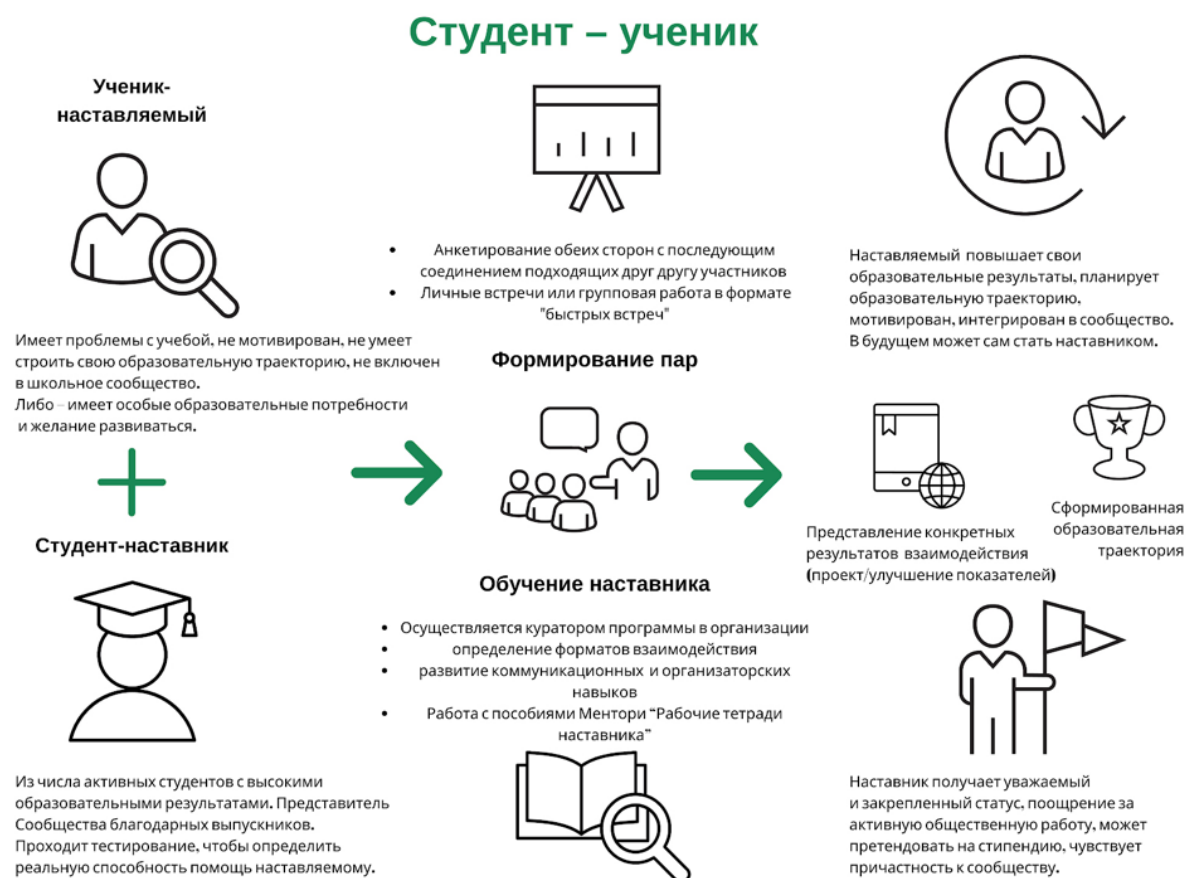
Студент – ученик

Ученик-наставляемый

Имеет проблемы с учебой, не мотивирован, не умеет строить свою образовательную траекторию, не включен в школьное сообщество.
Либо – имеет особые образовательные потребности и желание развиваться.

Студент-наставник

Из числа активных студентов с высокими образовательными результатами. Представитель Сообщества благодарных выпускников.
Проходит тестирование, чтобы определить реальную способность помощь наставляемому.

- Анкетирование обеих сторон с последующим соединением подходящих друг другу участников
- Личные встречи или групповая работа в формате "быстрых встреч"

Формирование пар

Обучение наставника

- Осуществляется куратором программы в организации
- определение форматов взаимодействия
- развитие коммуникационных и организаторских навыков
- Работа с пособиями Ментори "Рабочие тетради наставника"

Наставляемый повышает свои образовательные результаты, планирует образовательную траекторию, мотивирован, интегрирован в сообщество. В будущем может сам стать наставником.

Представление конкретных результатов взаимодействия (проект/улучшение показателей)

Сформированная образовательная траектория

Наставник получает уважаемый и закрепленный статус, поощрение за активную общественную работу, может претендовать на стипендию, чувствует причастность к сообществу.